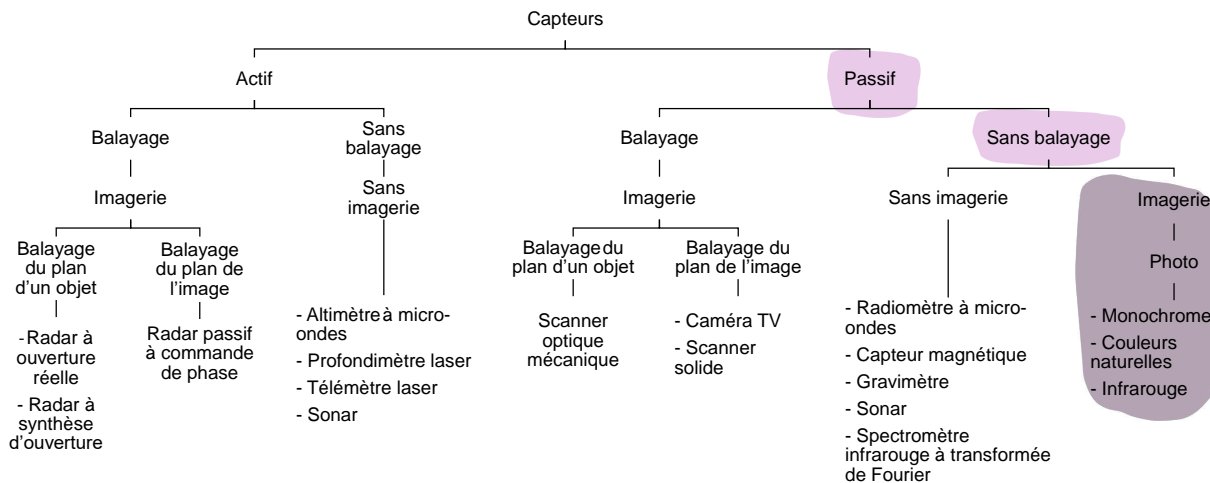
Capteurs

Actif

Passif

Balayage

Sans balayage

Sans imagerie

Imagerie

Balayage du plan d'un objet

Balayage du plan de l'image

- Radar à ouverture réelle

- Radar à synthèse d'ouverture

Radar passif à commande de phase

- Altimètre à micro-ondes

- Profondimètre laser

- Télémètre laser

- Sonar

Balayage

Imagerie

Balayage du plan d'un objet

Balayage du plan de l'image

Scanner optique mécanique

- Caméra TV

- Scanner solide

Sans balayage

Sans imagerie

- Radiomètre à micro-ondes

- Capteur magnétique

- Gravimètre

- Sonar

- Spectromètre infrarouge à transformée de Fourier

Imagerie

Photo

- Monochrome

- Couleurs naturelles

- Infrarouge